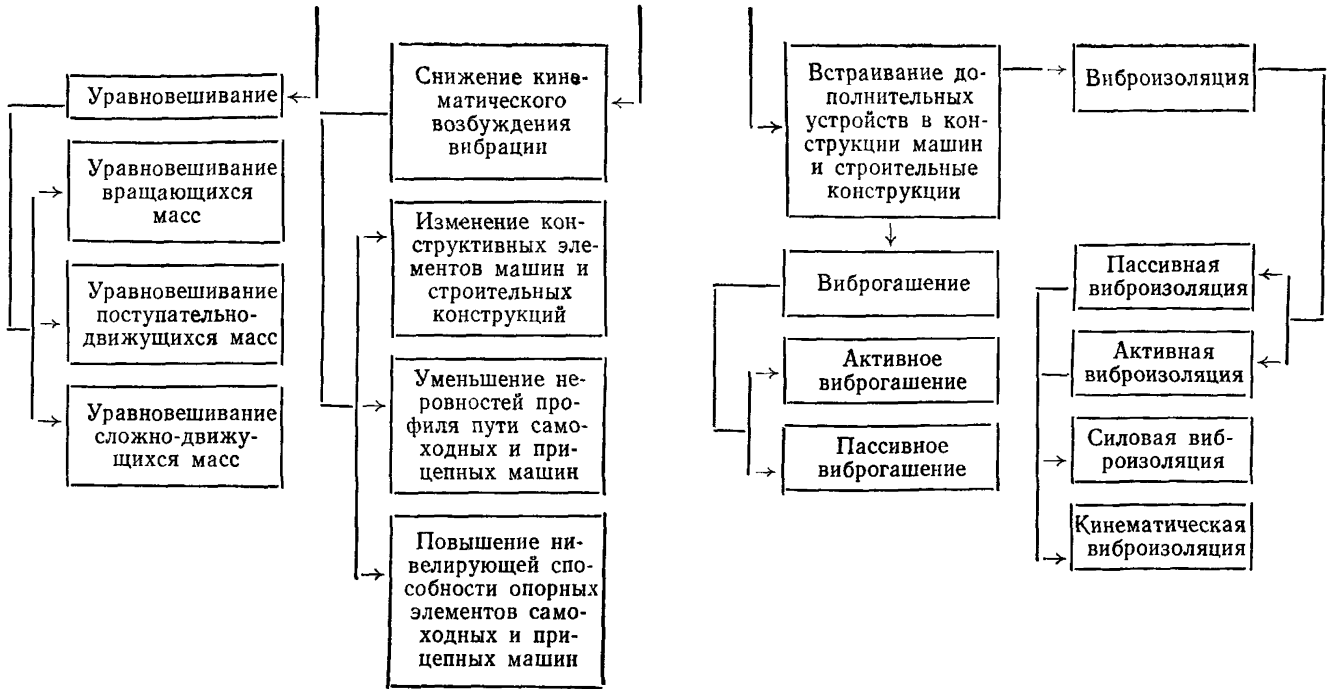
Уравновешивание

Уравновешивание вращающихся масс

Уравновешивание поступательно-движущихся масс

Уравновешивание сложно-движущихся масс

Снижение кинематического возбуждения вибрации

Изменение конструктивных элементов машин и строительных конструкций

Уменьшение неровностей профиля пути самоходных и прицепных машин

Повышение нивелирующей способности опорных элементов самоходных и прицепных машин

Встраивание дополнительных устройств в конструкции машин и строительные конструкции

Виброизоляция

Виброгашение

Активное виброгашение

Пассивное виброгашение

Пассивная виброизоляция

Активная виброизоляция

Силовая виброизоляция

Кинематическая виброизоляция